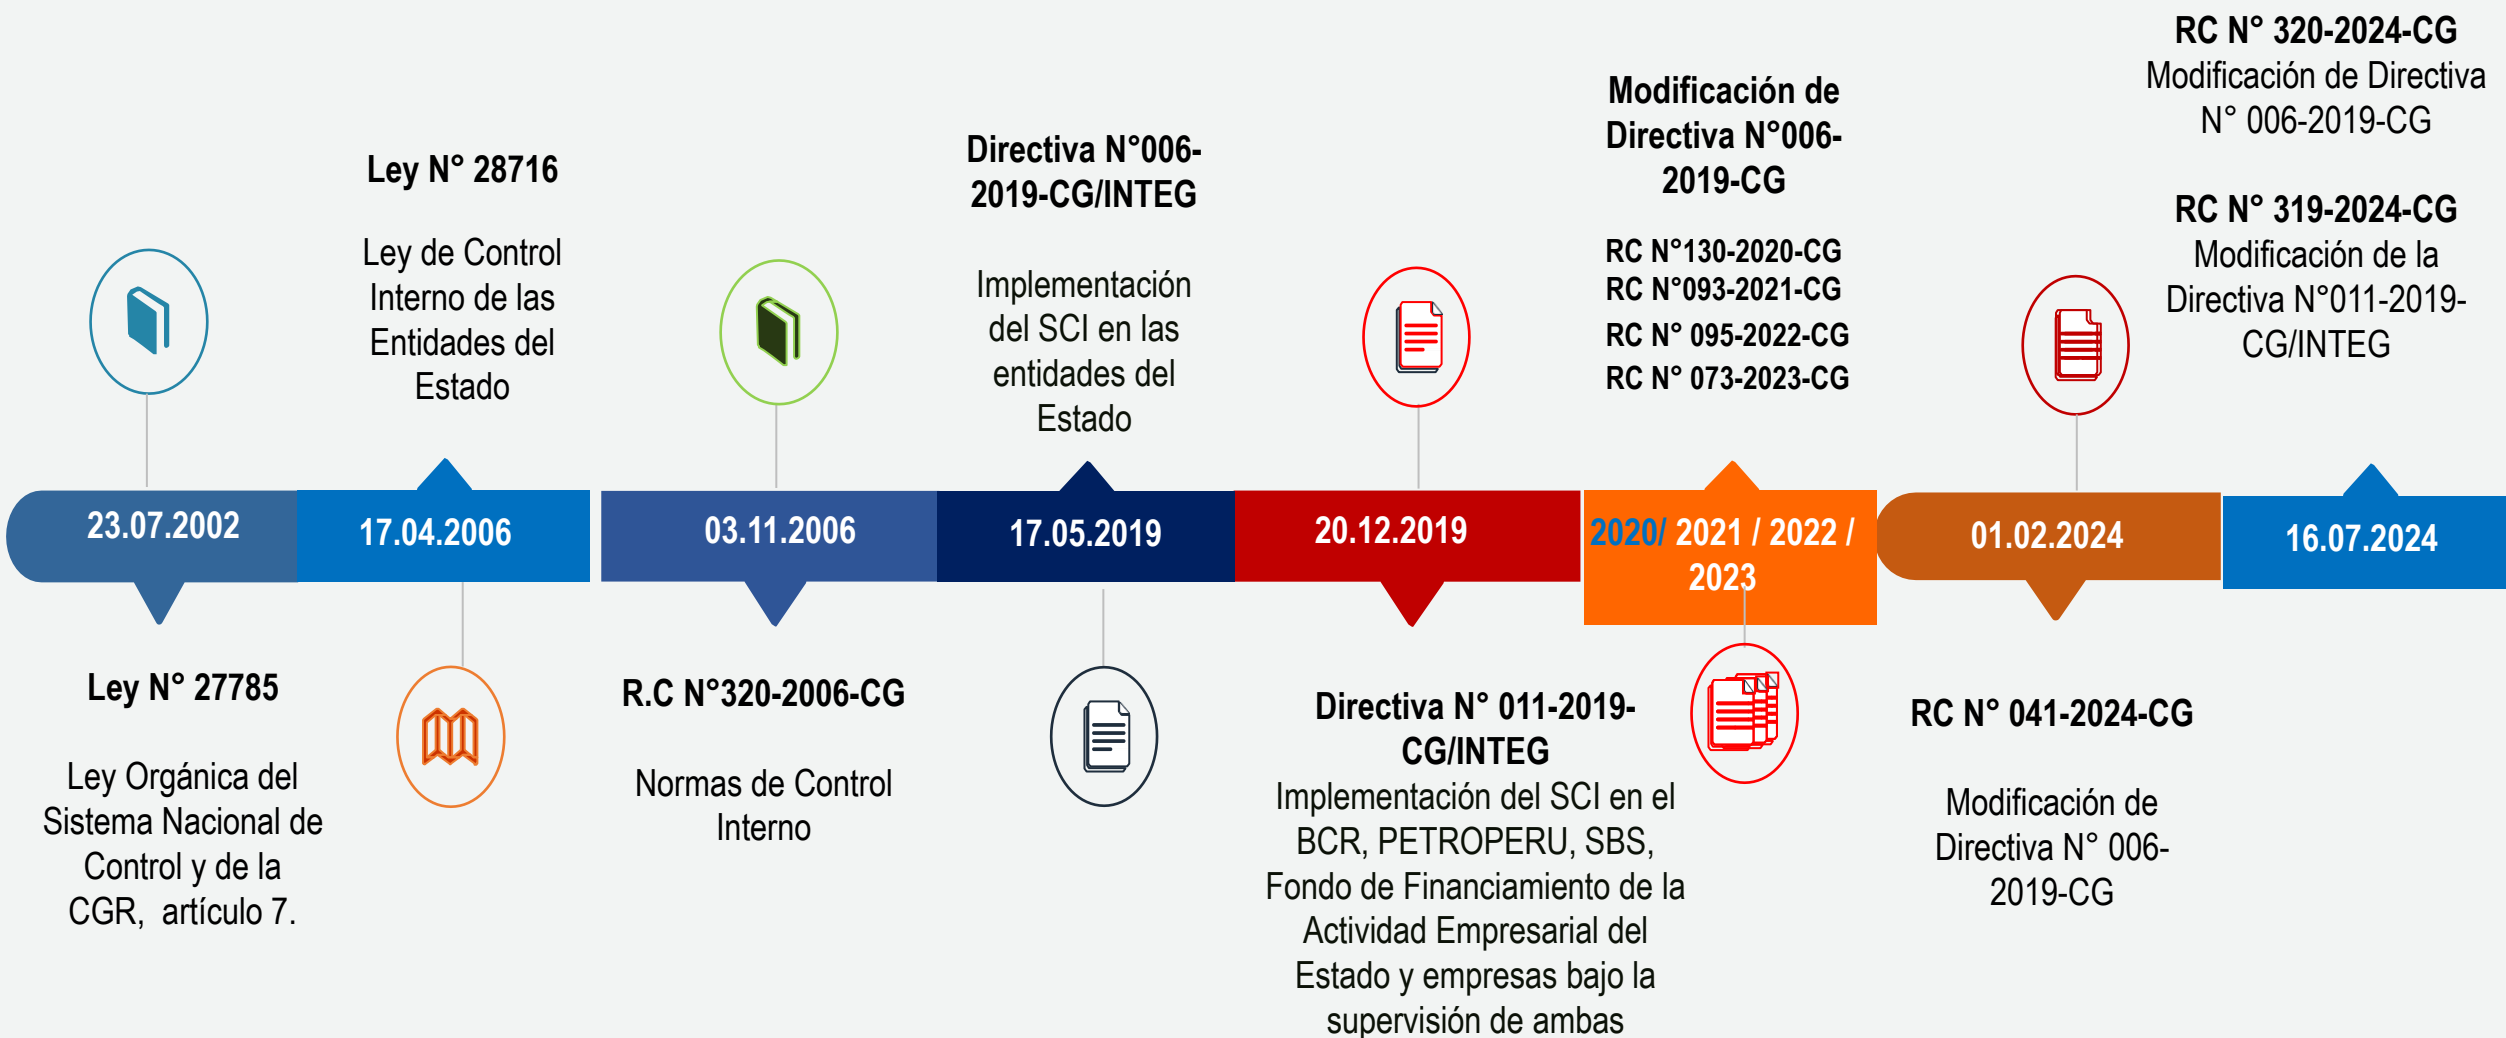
Ley N° 28716

Ley de Control Interno de las Entidades del Estado

Directiva N°006-2019-CG/INTEG

Implementación del SCI en las entidades del Estado

Modificación de Directiva N°006-2019-CG

RC N°130-2020-CG
RC N°093-2021-CG
RC N° 095-2022-CG
RC N° 073-2023-CG

RC N° 320-2024-CG
Modificación de Directiva N° 006-2019-CG

RC N° 319-2024-CG
Modificación de la Directiva N°011-2019-CG/INTEG

23.07.2002

17.04.2006

03.11.2006

17.05.2019

20.12.2019

2020/ 2021 / 2022 / 2023

01.02.2024

16.07.2024

Ley N° 27785

Ley Orgánica del Sistema Nacional de Control y de la CGR, artículo 7.

R.C N°320-2006-CG

Normas de Control Interno

Directiva N° 011-2019-CG/INTEG
Implementación del SCI en el BCR, PETROPERU, SBS, Fondo de Financiamiento de la Actividad Empresarial del Estado y empresas bajo la supervisión de ambas

RC N° 041-2024-CG

Modificación de Directiva N° 006-2019-CG